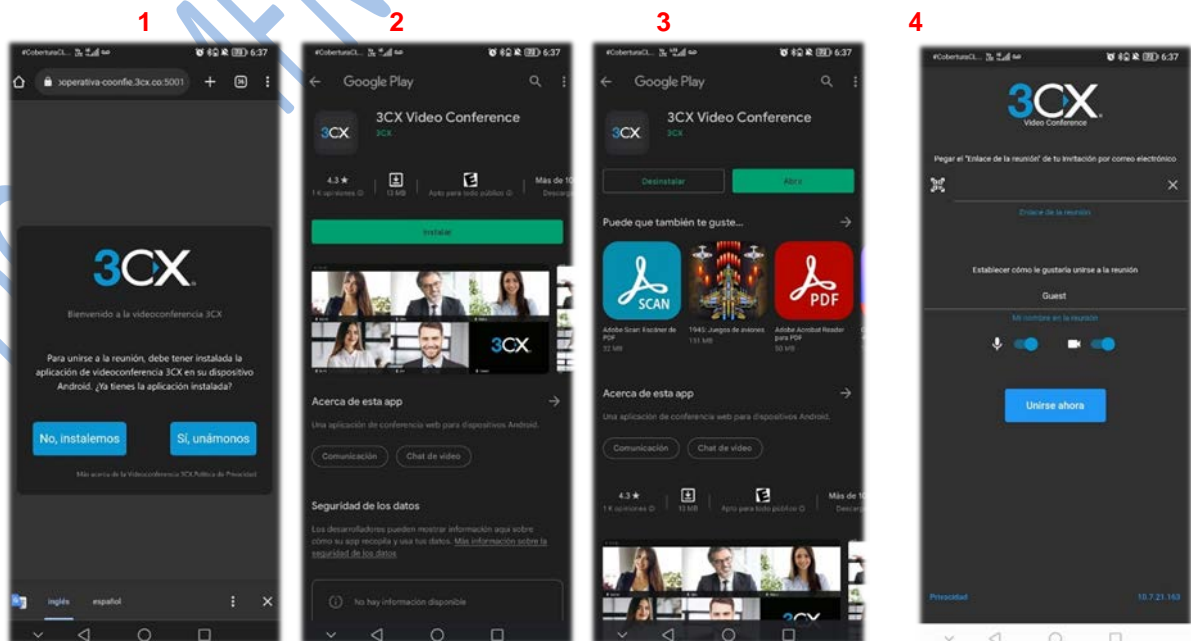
1

#CoberturaCl... 6:37

ooperativa-coonfie.3cx.co:5001

3CX

Bienvenido a la videoconferencia 3CX

Para unirse a la reunión, debe tener instalada la aplicación de videoconferencia 3CX en su dispositivo Android. ¿Ya tienes la aplicación instalada?

No, instalemos

Sí, unámonos

Más acerca de la Videoconferencia 3CX Política de Privacidad

inglés español

2

#CoberturaCl... 6:37

Google Play

3CX Video Conference

3CX

4.3★ 1 K opiniones

13 MB

Apto para todo público

Más de 10 Descarga

Instalar

3CX

Acerca de esta app

Una aplicación de conferencia web para dispositivos Android.

Comunicación

Chat de video

Seguridad de los datos

Los desarrolladores pueden mostrar información aquí sobre cómo su app recopila y usa tus datos. Más información sobre la seguridad de los datos

No hay información disponible

3

#CoberturaCl... 6:37

Google Play

3CX Video Conference

3CX

Desinstalar

Abrir

Puede que también te guste...

SCAN

PDF

Adobe Scan: Escáner de PDF 32 MB

1945: Juegos de aviones 131 MB

Adobe Acrobat Reader para PDF 50 MB

Acerca de esta app

Una aplicación de conferencia web para dispositivos Android.

Comunicación

Chat de video

4.3★ 1 K opiniones

13 MB

Apto para todo público

Más de 10 Descarga

3CX

4

#CoberturaCl... 6:37

3CX Video Conference

Pegar el "Enlace de la reunión" de tu invitación por correo electrónico

Enlace de la reunión

Establecer cómo le gustaría unirse a la reunión

Guest

Mi nombre en la reunión

Unirse ahora

Privacidad

18.7.21.163